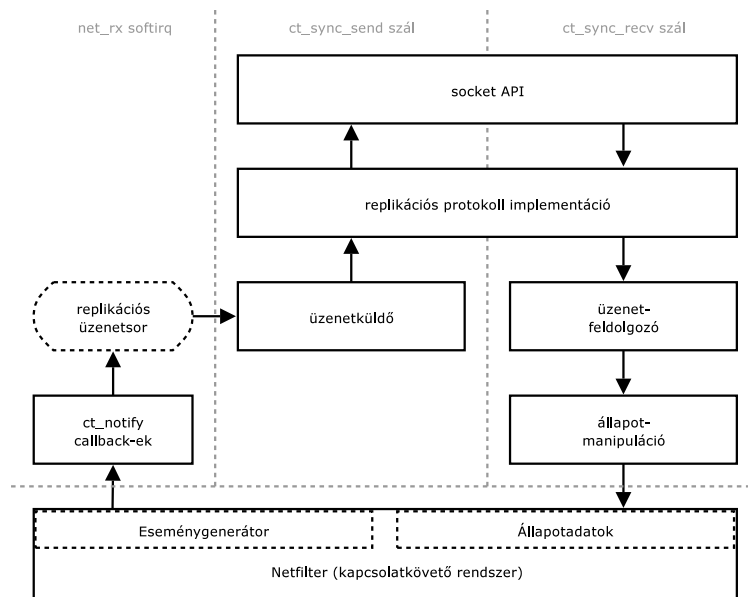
net_rx softirq

ct_sync_send szál

ct_sync_recv szál

socket API

replikációs protokoll implementáció

replikációs üzenetsor

üzenetküldő

üzenet-feldolgozó

ct_notify callback-ek

állapot-manipuláció

Eseménygenerátor

Állapotadatok

Netfilter (kapcsolatkövető rendszer)